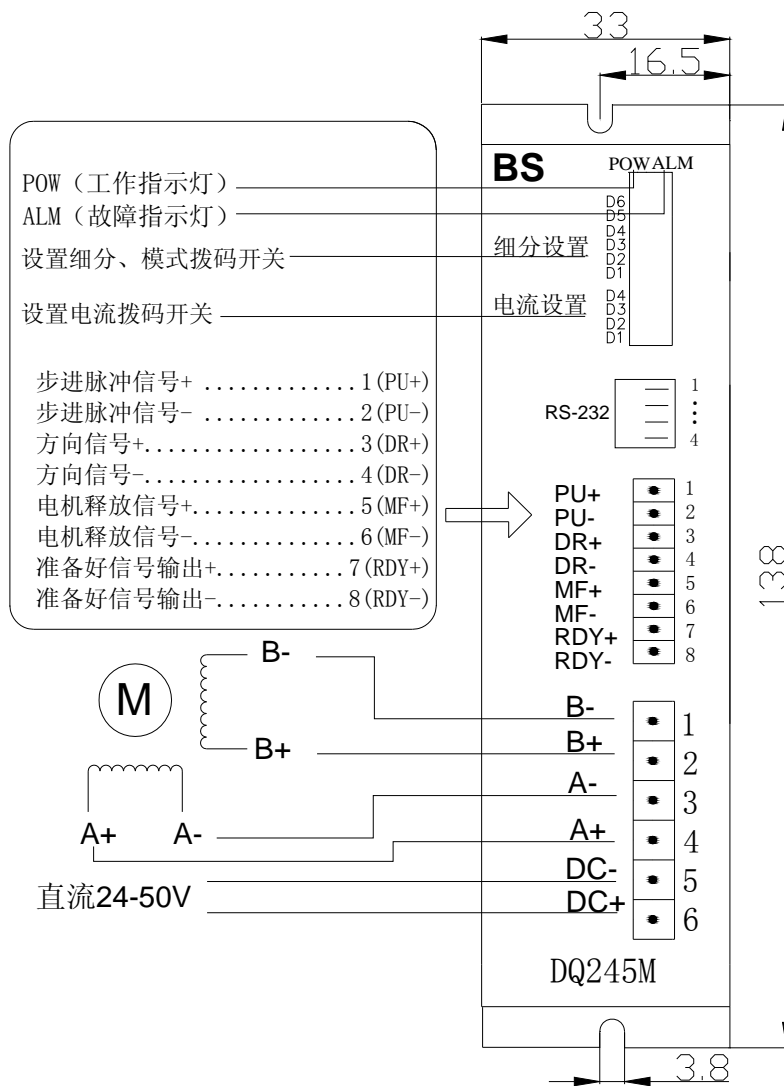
33
16.5

BS
POW ALM

POW（工作指示灯）
ALM（故障指示灯）
设置细分、模式拨码开关
设置电流拨码开关

D6
D5
D4
D3
D2
D1
细分设置

D4
D3
D2
D1
电流设置

步进脉冲信号+ ............1(PU+)
步进脉冲信号- ............2(PU-)
方向信号+..................3(DR+)
方向信号-..................4(DR-)
电机释放信号+..............5(MF+)
电机释放信号-..............6(MF-)
准备好信号输出+...........7(RDY+)
准备好信号输出-...........8(RDY-)

RS-232
1
4

PU+ 1
PU- 2
DR+ 3
DR- 4
MF+ 5
MF- 6
RDY+ 7
RDY- 8

138

M
B-
B+
A+ A-

B- 1
B+ 2
A- 3
A+ 4
DC- 5
DC+ 6

直流24-50V

DQ245M

3.8